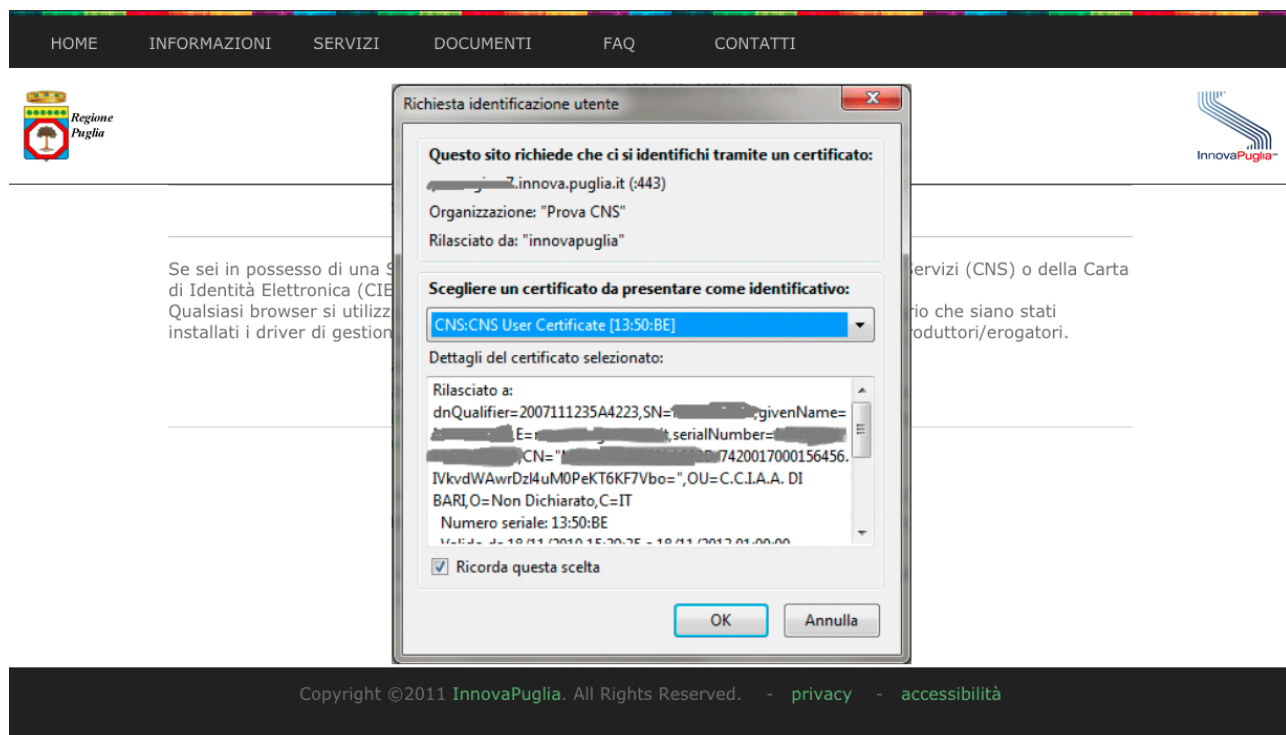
HOME INFORMAZIONI SERVIZI DOCUMENTI FAQ CONTATTI

Regione Puglia

InnovaPuglia

Richiesta identificazione utente

Questo sito richiede che ci si identifichi tramite un certificato:

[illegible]7.innova.puglia.it (:443)

Organizzazione: "Prova CNS"

Rilasciato da: "innovapuglia"

Scegliere un certificato da presentare come identificativo:

CNS:CNS User Certificate [13:50:BE]

Dettagli del certificato selezionato:

Rilasciato a:
dnQualifier=2007111235A4223,SN=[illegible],givenName=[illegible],E=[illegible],serialNumber=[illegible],CN="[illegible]7420017000156456.IVkvdWAwrDzl4uM0PeKT6KF7Vbo=",OU=C.C.I.A.A. DI BARI,O=Non Dichiarato,C=IT
Numero seriale: 13:50:BE
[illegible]

Ricorda questa scelta

OK Annulla

Se sei in possesso di una S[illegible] Servizi (CNS) o della Carta di Identità Elettronica (CIE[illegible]
Qualsiasi browser si utilizz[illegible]rio che siano stati installati i driver di gestion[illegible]roduttori/erogatori.

Copyright ©2011 InnovaPuglia. All Rights Reserved. - privacy - accessibilità